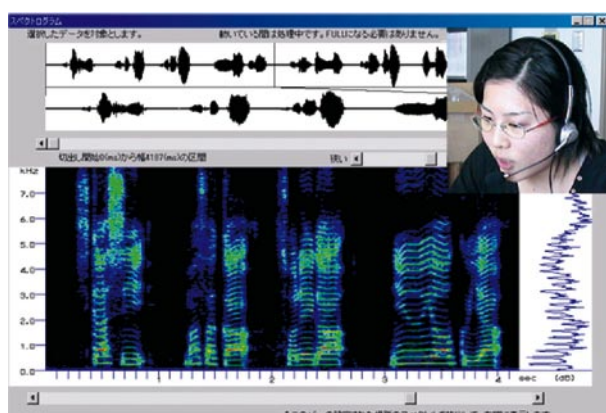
スペクトログラム

選択したデータを対象とします。

動いている間は処理中です。FULLになる必要はありません。

切出し開始0(ms)から幅4107(ms)の区間

狭い

kHz

7.0

6.0

5.0

4.0

3.0

2.0

1.0

0.0

1

2

3

4

sec

(dB)

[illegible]